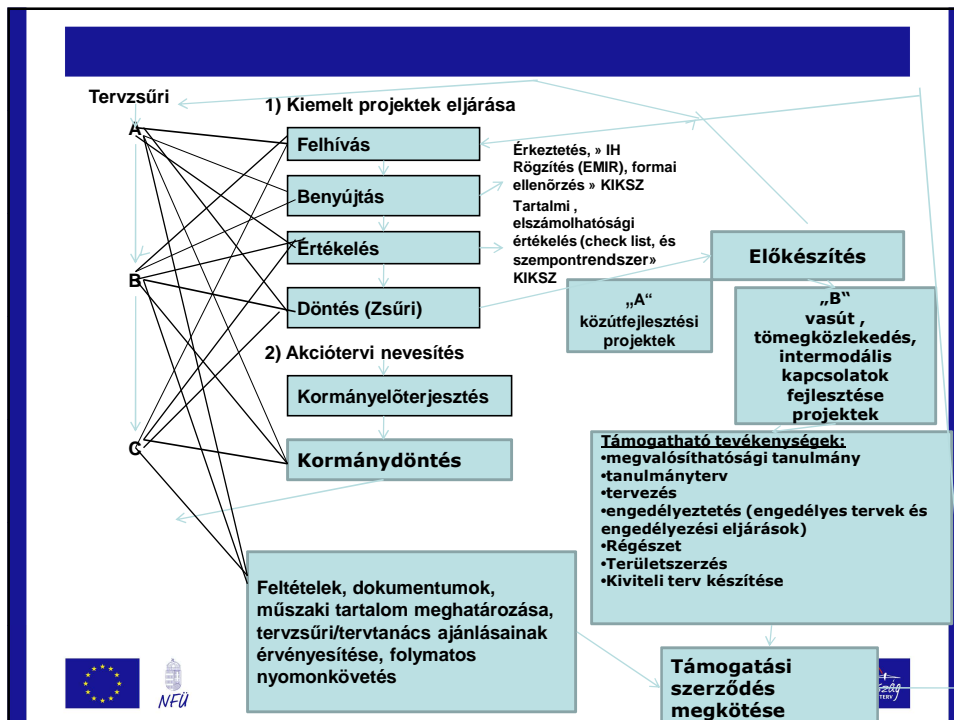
Tervzsűri

A

B

C

1) Kiemelt projektek eljárása

Felhívás

Benyújtás

Értékelés

Döntés (Zsűri)

Érkeztetés, » IH Rögzítés (EMIR), formai ellenőrzés » KIKSZ

Tartalmi , elszámolhatósági értékelés (check list, és szempontrendszer» KIKSZ

Előkészítés

„A" közútfejlesztési projektek

„B" vasút , tömegközlekedés, intermodális kapcsolatok fejlesztése projektek

2) Akciótervi nevesítés

Kormányelőterjesztés

Kormánydöntés

Támogatható tevékenységek:
•megvalósíthatósági tanulmány
•tanulmányterv
•tervezés
•engedélyeztetés (engedélyes tervek és engedélyezési eljárások)
•Régészet
•Területszerzés
•Kiviteli terv készítése

Feltételek, dokumentumok, műszaki tartalom meghatározása, tervzsűri/tervtanács ajánlásainak érvényesítése, folymatos nyomonkövetés

Támogatási szerződés megkötése

NFÜ